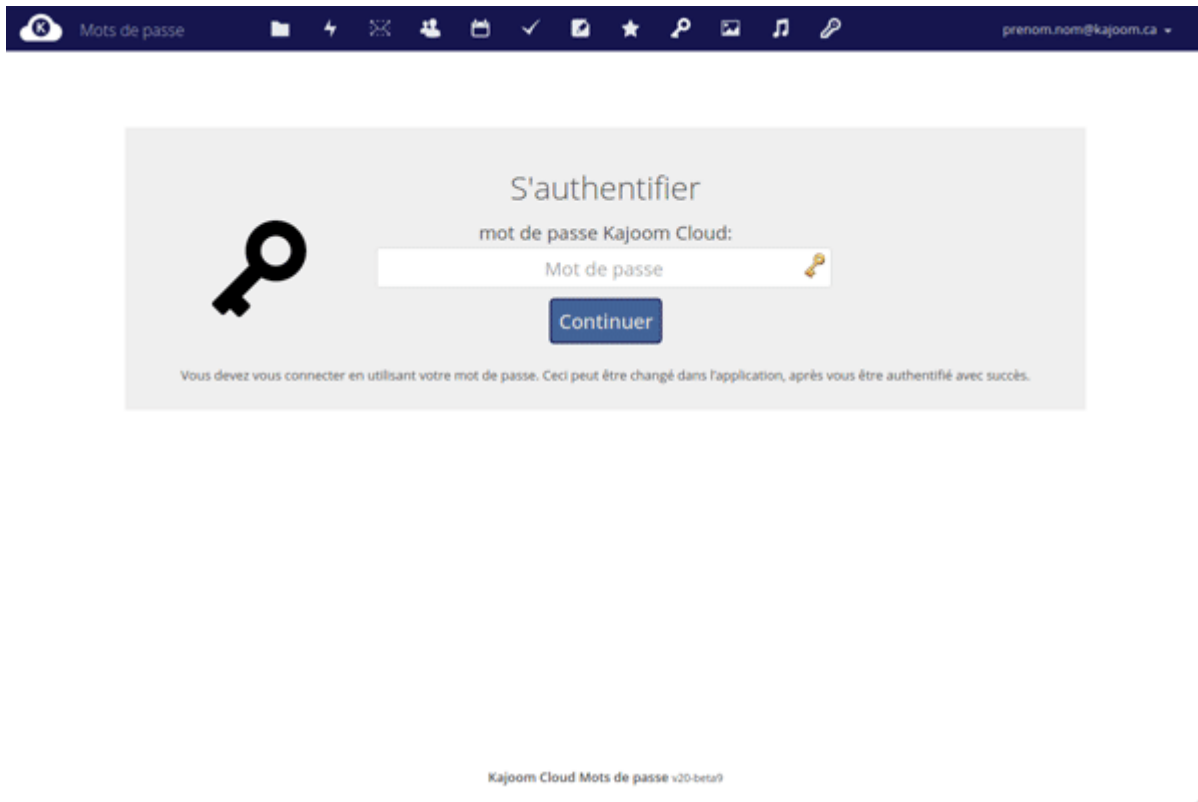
Mots de passe

prenom.nom@kajoom.ca

S'authentifier

mot de passe Kajoom Cloud:

Mot de passe

Continuer

Vous devez vous connecter en utilisant votre mot de passe. Ceci peut être changé dans l'application, après vous être authentifié avec succès.

Kajoom Cloud Mots de passe v20-beta9